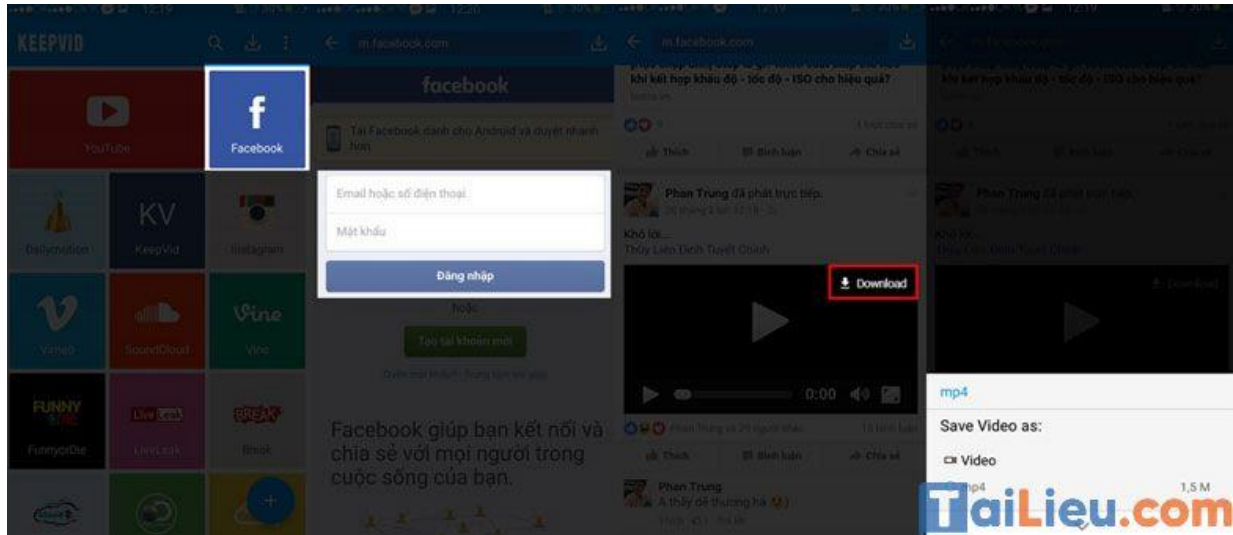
KEEPVID

YouTube

Facebook

Dailymotion

KV

KeepVid

Instagram

Vimeo

SoundCloud

Vine

Vine

FUNNY

FunnyorDie

LiveLeak

LiveLeak

BREAK

Break

m.facebook.com

facebook

Tải Facebook dành cho Android và duyệt nhanh hơn

Email hoặc số điện thoại

Mật khẩu

Đăng nhập

hoặc

Tạo tài khoản mới

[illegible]

Facebook giúp bạn kết nối và chia sẻ với mọi người trong cuộc sống của bạn.

m.facebook.com

khi kết hợp khẩu độ - tốc độ - ISO cho hiệu quả?

Thích

Bình luận

Chia sẻ

Phan Trung đã phát trực tiếp.

Khó lời...

Thủy Liên Đình Tuyết Oanh

Download

0:00

Phan Trung và 29 người khác

Thích

Bình luận

Chia sẻ

Phan Trung

A thấy dễ thương hà

mp4

Save Video as:

Video

mp4

1,5 M

TaiLieu.com